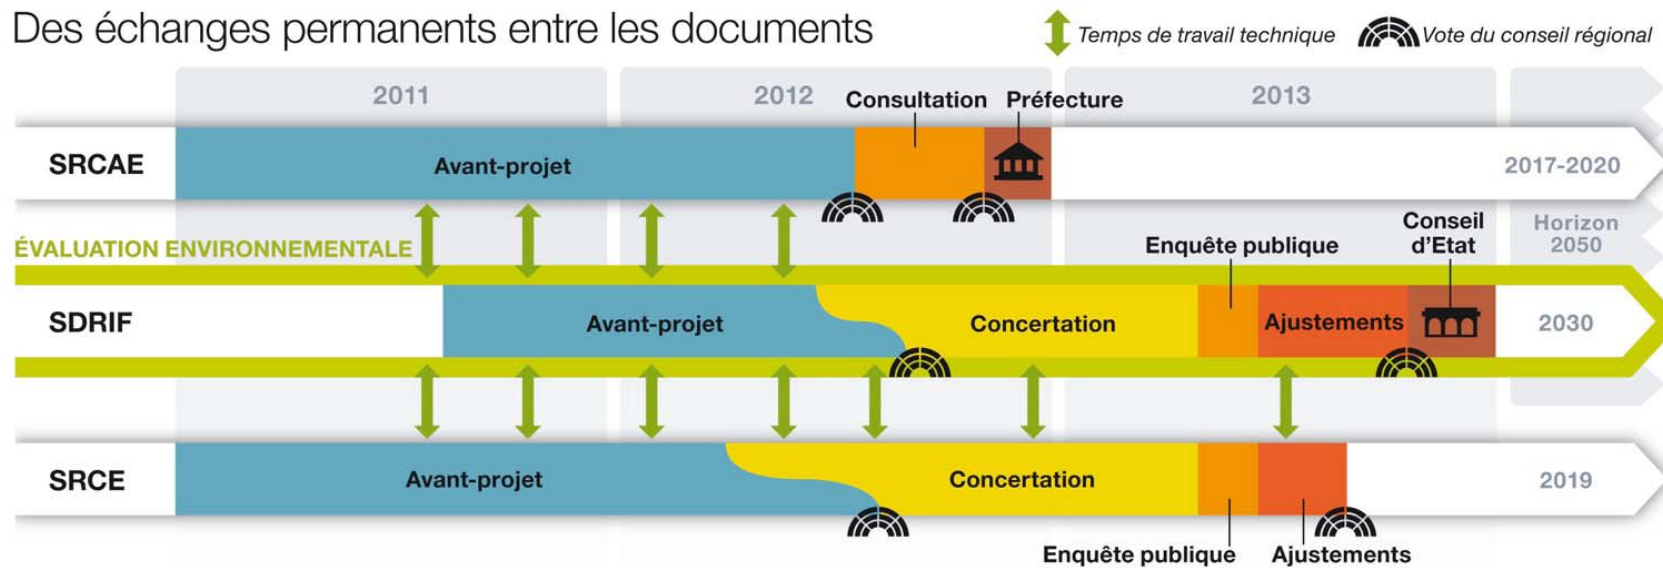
Des échanges permanents entre les documents

Temps de travail technique

Vote du conseil régional

2011

2012

Consultation

Préfecture

2013

SRCAE

Avant-projet

2017-2020

ÉVALUATION ENVIRONNEMENTALE

Enquête publique

Conseil d'Etat

Horizon 2050

SDRIF

Avant-projet

Concertation

Ajustements

2030

SRCE

Avant-projet

Concertation

2019

Enquête publique

Ajustements